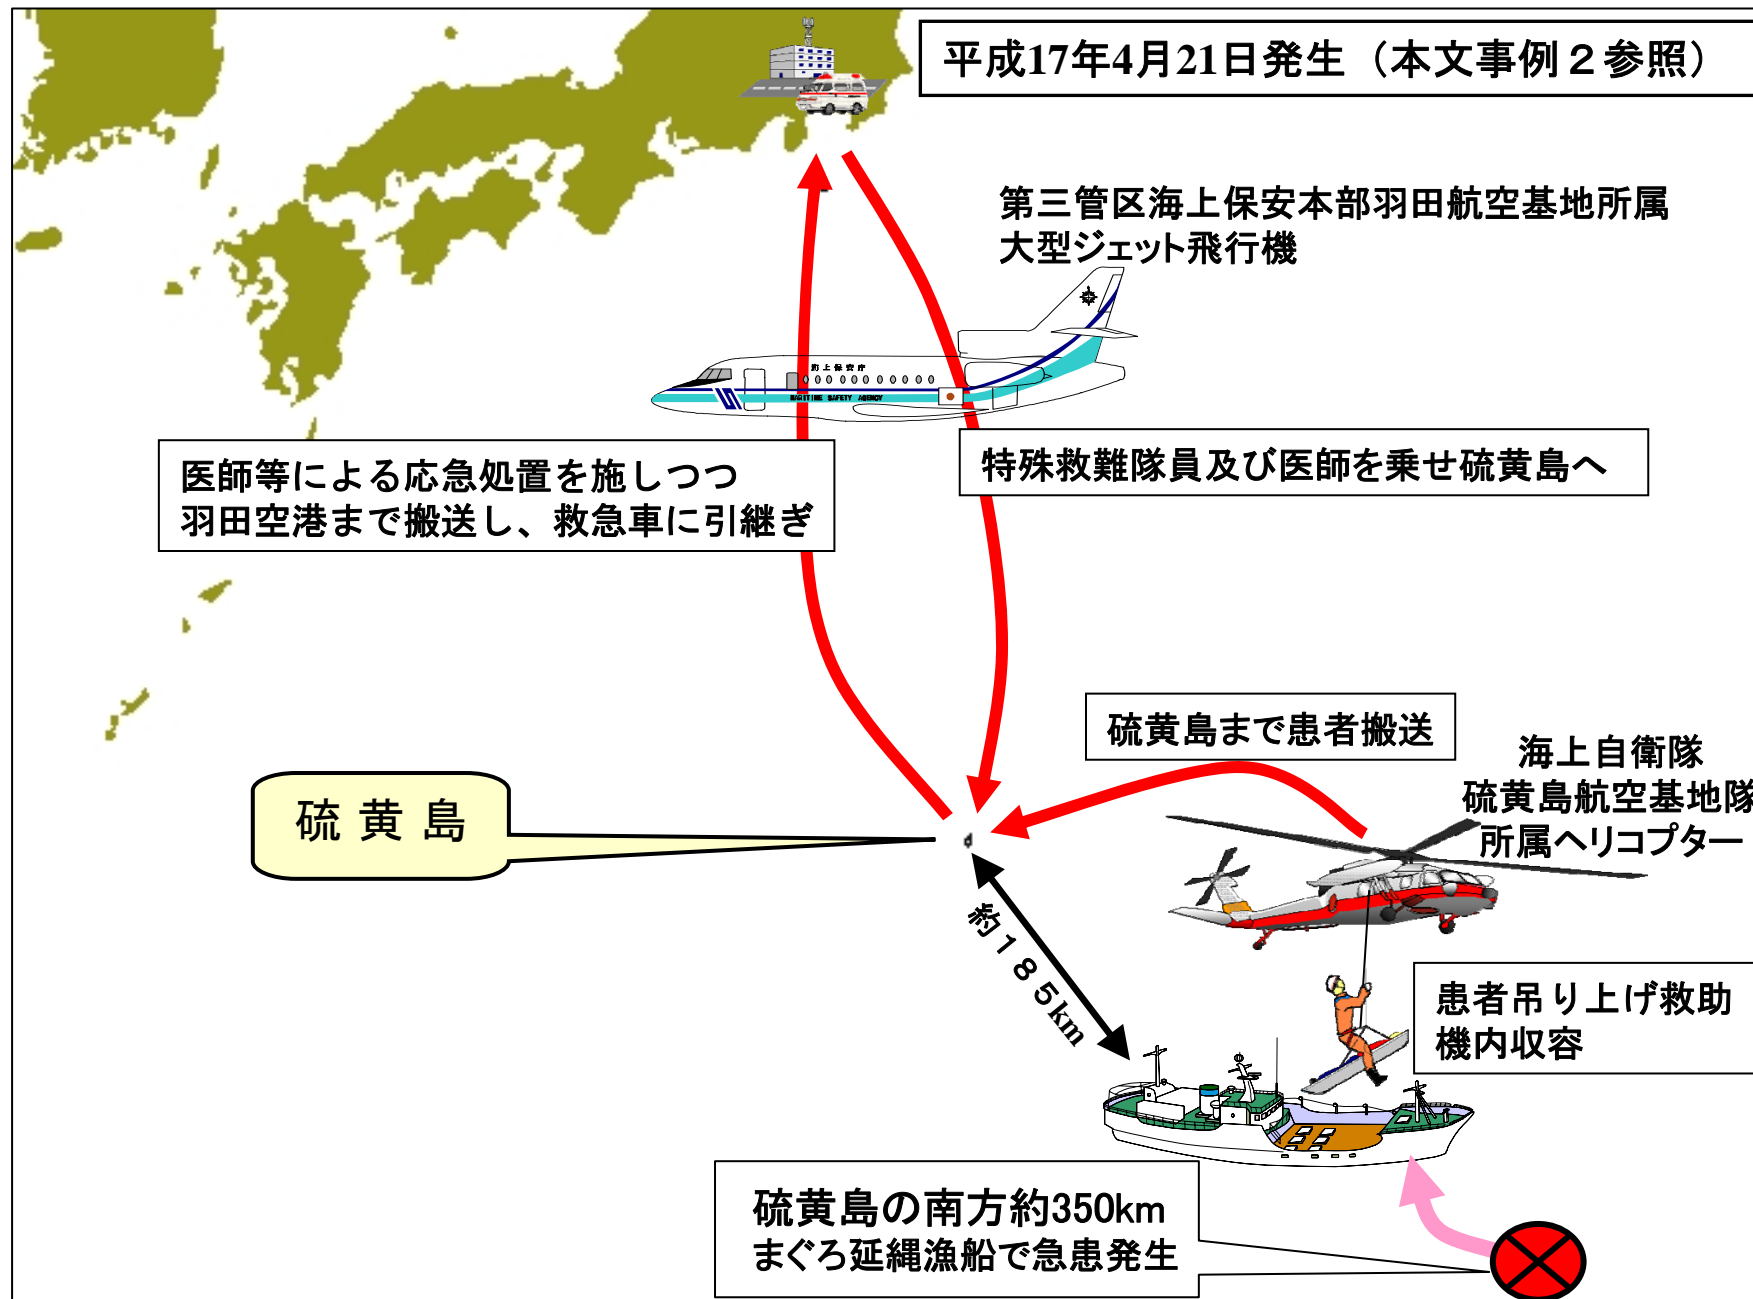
平成17年4月21日発生（本文事例２参照）

第三管区海上保安本部羽田航空基地所属
大型ジェット飛行機

海上保安庁
MARITIME SAFETY AGENCY

医師等による応急処置を施しつつ
羽田空港まで搬送し、救急車に引継ぎ

特殊救難隊員及び医師を乗せ硫黄島へ

硫黄島まで患者搬送

海上自衛隊
硫黄島航空基地隊
所属ヘリコプター

硫 黄 島

約１８５km

患者吊り上げ救助
機内収容

硫黄島の南方約350km
まぐろ延縄漁船で急患発生